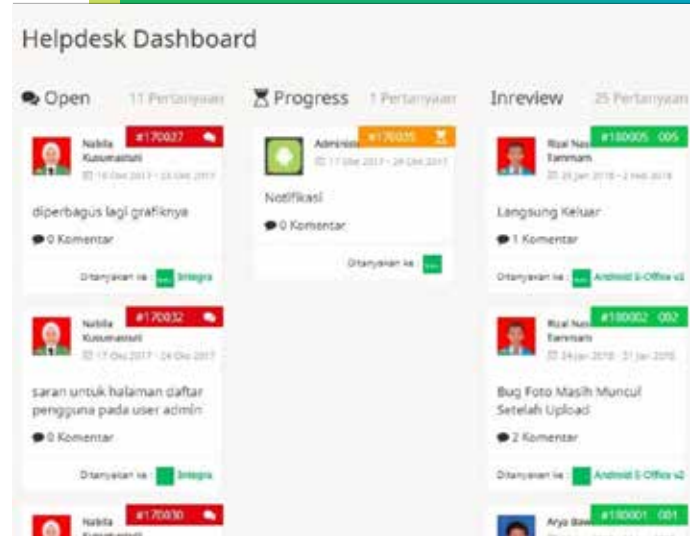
Helpdesk Dashboard

Open 11 Pertanyaan

Nabila Kusumastuti
#170027
16 Des 2017 - 23 Des 2017

diperbagus lagi grafiknya

0 Komentar

Ditanyakan ke : Integra

Nabila Kusumastuti
#170032
17 Des 2017 - 24 Des 2017

saran untuk halaman daftar pengguna pada user admin

0 Komentar

Ditanyakan ke : Integra

Nabila Kusumastuti
#170030

Progress 1 Pertanyaan

Administ
#170035
17 Des 2017 - 24 Des 2017

Notifikasi

0 Komentar

Ditanyakan ke :

Inreview 25 Pertanyaan

Rizal Nu Tamman
#180005 005
26 Jan 2018 - 2 Feb 2018

Langsung Keluar

1 Komentar

Ditanyakan ke : Android E-Office v2

Rizal Nu Tamman
#180002 002
24 Jan 2018 - 31 Jan 2018

Bug Foto Masih Muncul Setelah Upload

2 Komentar

Ditanyakan ke : Android E-Office v2

Arya Bawo
#180001 001